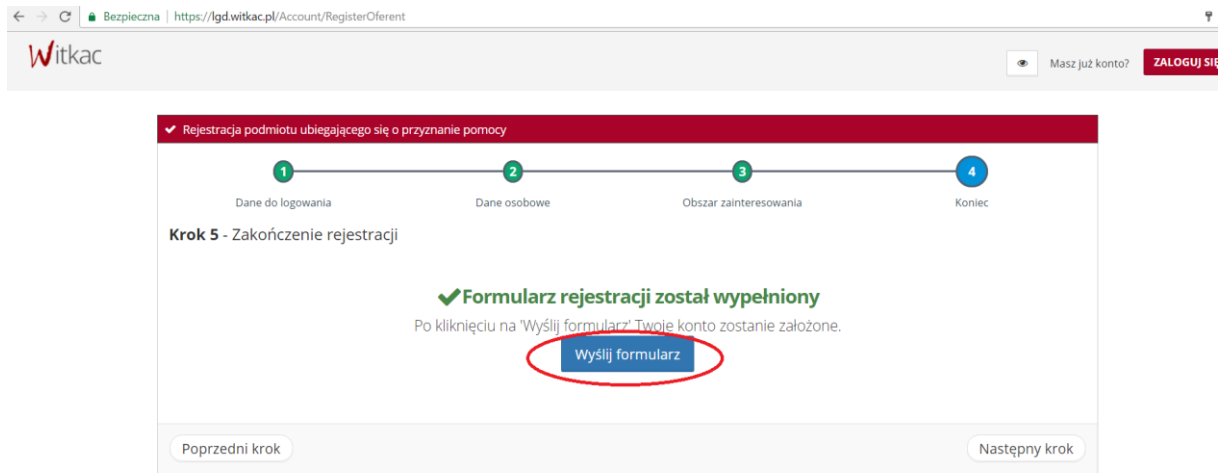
Bezpieczna | https://lgd.witkac.pl/Account/RegisterOferent

Witkac

Masz już konto? ZALOGUJ SI

Rejestracja podmiotu ubiegającego się o przyznanie pomocy

1 Dane do logowania
2 Dane osobowe
3 Obszar zainteresowania
4 Koniec

**Krok 5** - Zakończenie rejestracji

Formularz rejestracji został wypełniony

Po kliknięciu na 'Wyślij formularz' Twoje konto zostanie założone.

Wyślij formularz

Poprzedni krok

Następny krok